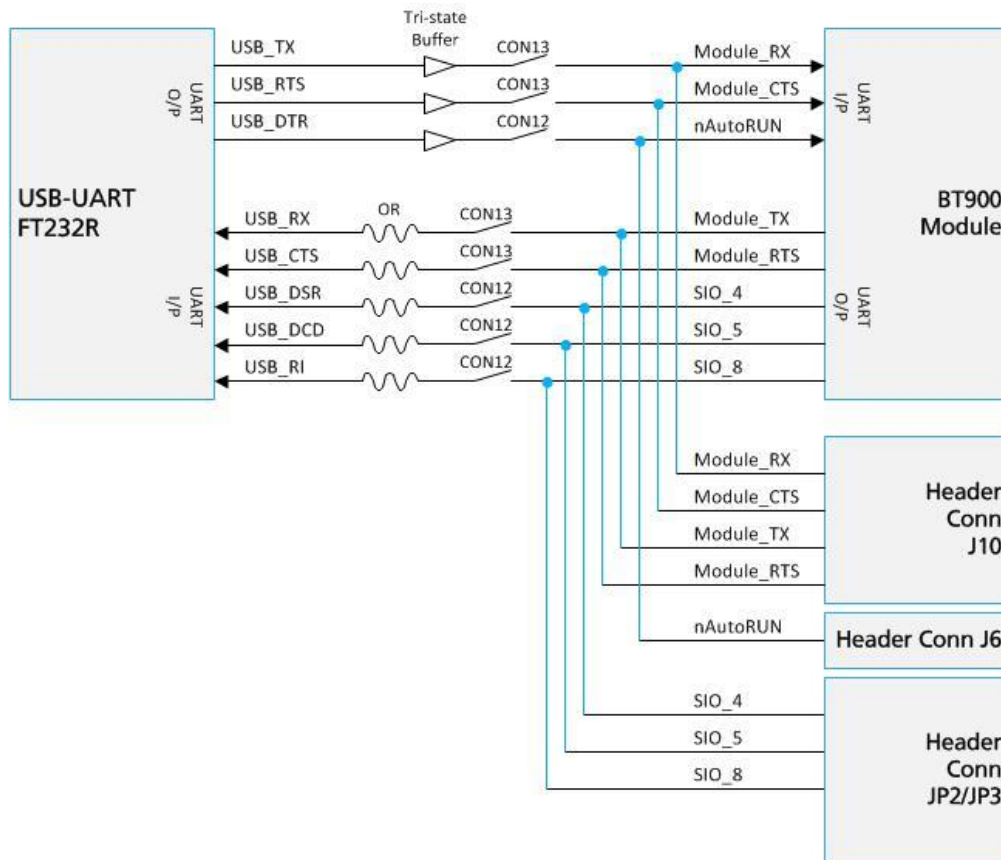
USB-UART
FT232R

UART
O/P

UART
I/P

USB_TX
USB_RTS
USB_DTR

Tri-state
Buffer

CON13
CON13
CON12

Module_RX
Module_CTS
nAutoRUN

USB_RX
USB_CTS
USB_DSR
USB_DCD
USB_RI

OR

CON13
CON13
CON12
CON12
CON12

Module_TX
Module_RTS
SIO_4
SIO_5
SIO_8

UART
I/P

UART
O/P

BT900
Module

Module_RX
Module_CTS
Module_TX
Module_RTS

Header
Conn
J10

nAutoRUN

Header Conn J6

SIO_4
SIO_5
SIO_8

Header
Conn
JP2/JP3